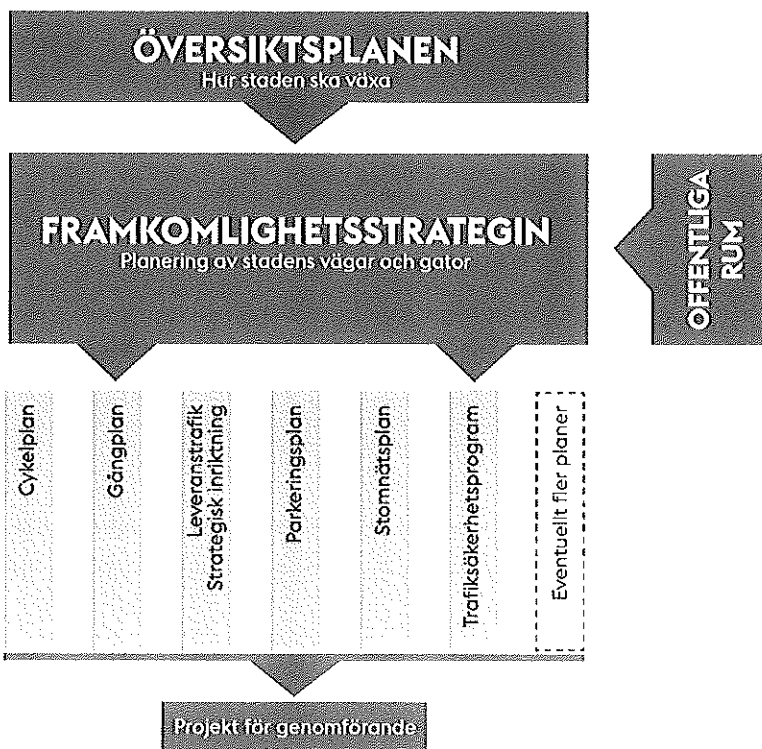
ÖVERSIKTSPLANEN
Hur staden ska växa

FRAMKOMLIGHETSSTRATEGIN
Planering av stadens vägar och gator

OFFENTLIGA RUM

Cykelplan

Gångplan

Leveranstrafik Strategisk inriktning

Parkeringsplan

Stomnätsplan

Trafiksäkerhetsprogram

Eventuellt fler planer

Projekt för genomförande